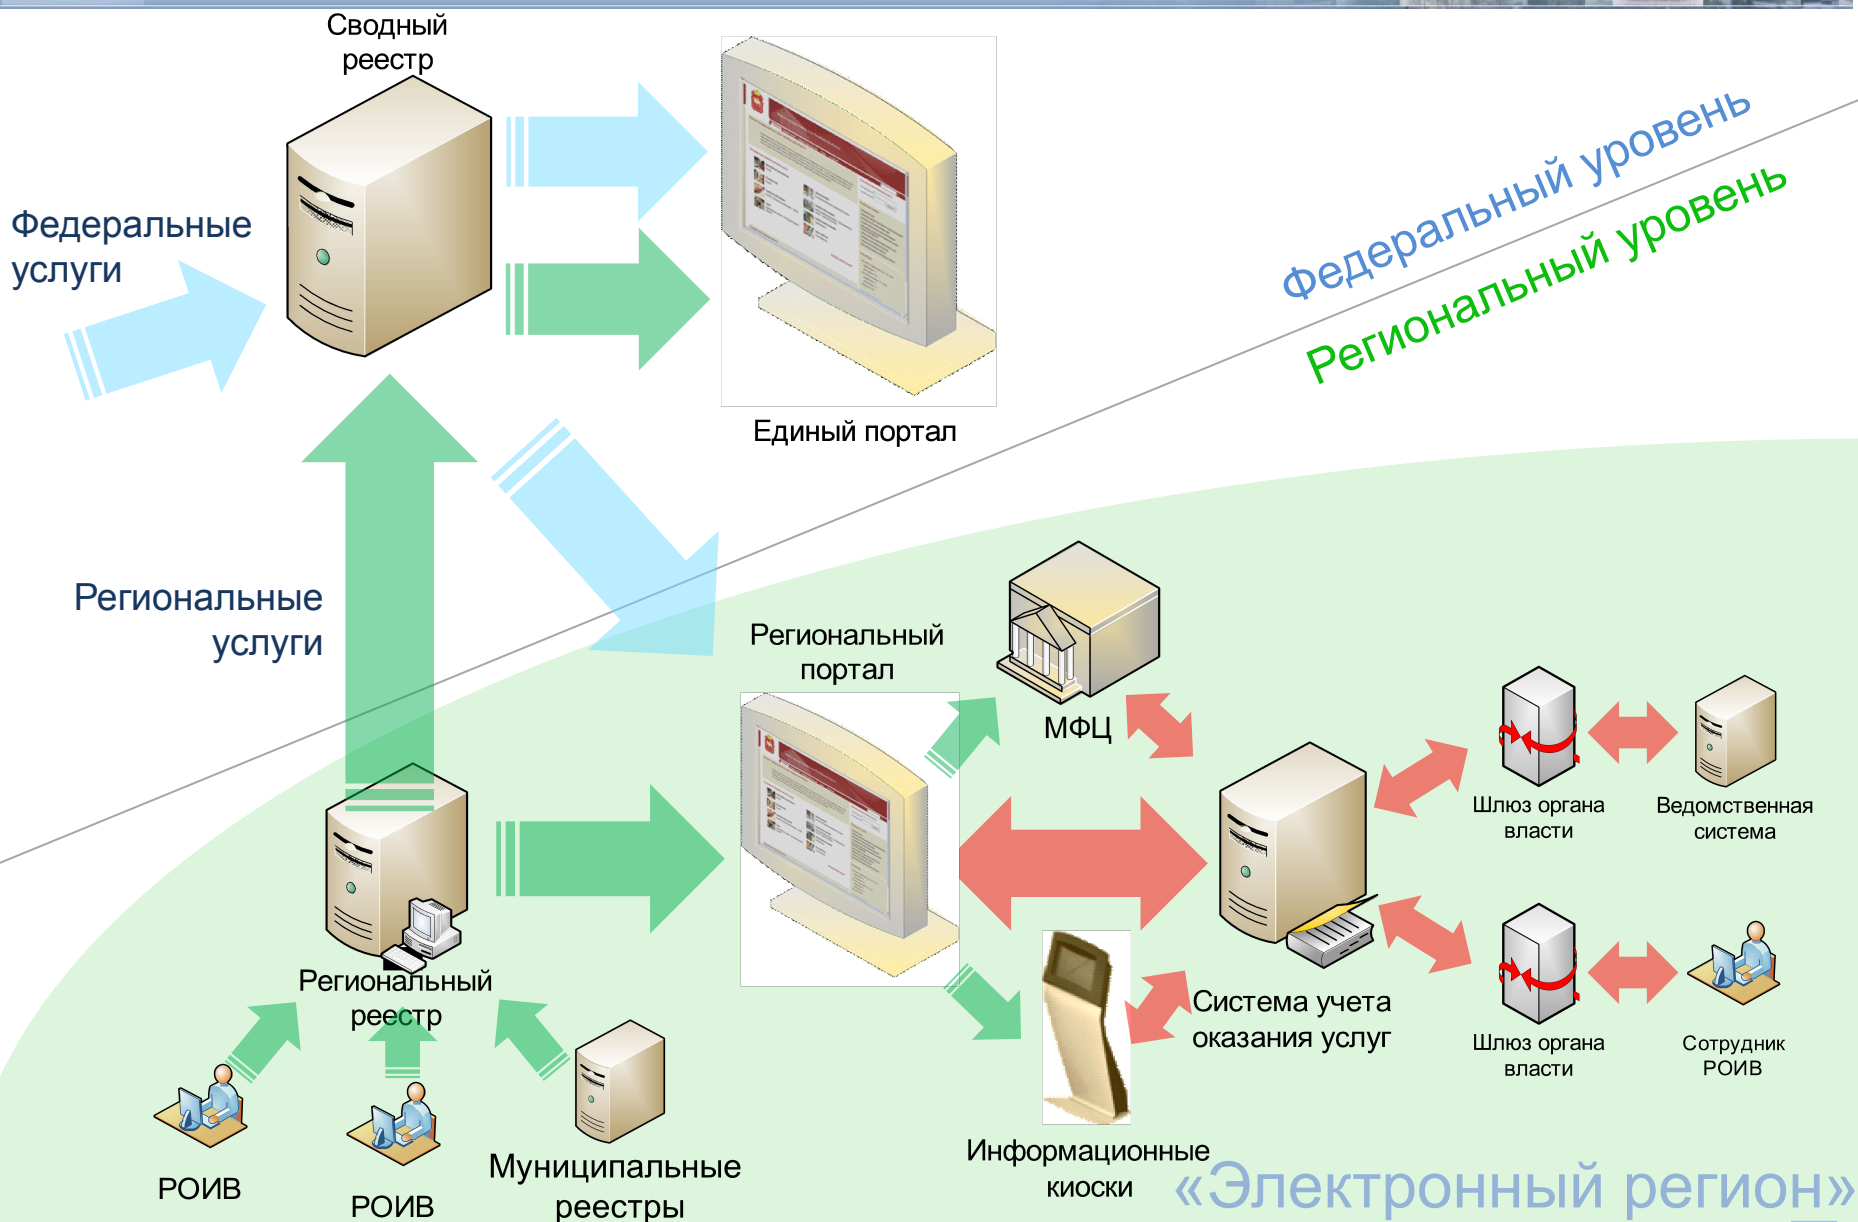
Сводный реестр

Единый портал

Федеральные услуги

Федеральный уровень

Региональный уровень

Региональные услуги

Региональный портал

МФЦ

Шлюз органа власти

Ведомственная система

Региональный реестр

Система учета оказания услуг

Шлюз органа власти

Сотрудник РОИВ

РОИВ

РОИВ

Муниципальные реестры

Информационные киоски

«Электронный регион»